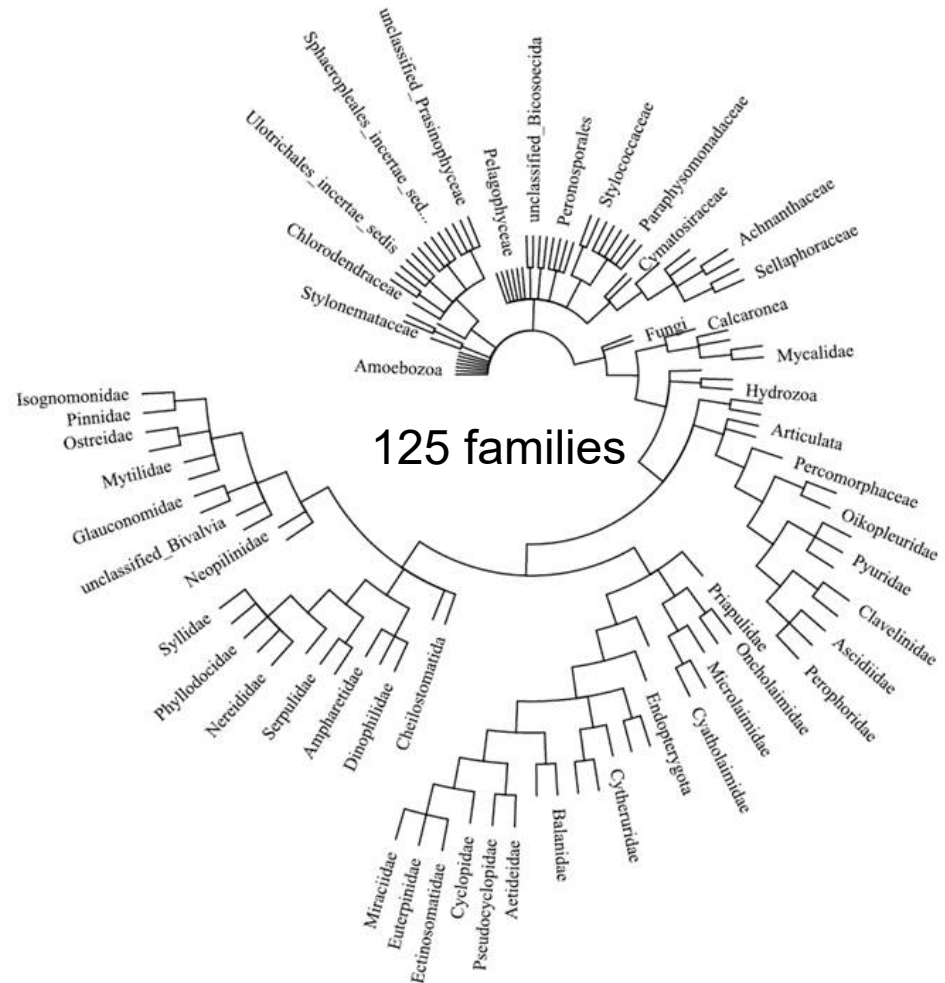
125 families

Amoebozoa
Stylonemataceae
Chlorodendraceae
Ulotrichales_incertae_sedis
Sphaeropleales_incertae_sed...
unclassified_Prasinophyceae
Pelagophyceae
unclassified_Bicosoecida
Peronosporales
Stylococcaceae
Paraphysomonadaceae
Cymatosiraceae
Achnanthaceae
Sellaphoraceae
Fungi
Calcaronea
Mycalidae
Hydrozoa
Articulata
Percomorphaceae
Oikopleuridae
Pyuridae
Clavelinidae
Ascidiidae
Perophoridae
Priapulidae
Oncholaimidae
Microlaimidae
Cyatholaimidae
Endopterygota
Cytheruridae
Balanidae
Aetideidae
Pseudocyclopidae
Cyclopidae
Ectinosomatidae
Euterpinidae
Miraciidae
Cheilostomatida
Dinophilidae
Ampharetidae
Serpulidae
Nereididae
Phyllodocidae
Syllidae
Neopilinidae
unclassified_Bivalvia
Glauconomidae
Mytilidae
Ostreidae
Pinnidae
Isognomonidae